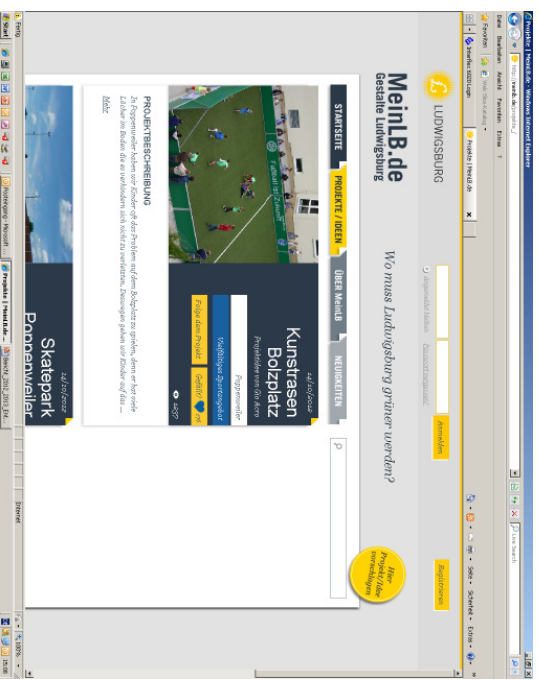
Projekte | MeinLB.de - Windows Internet Explorer

http://meinlb.de/projekte/

Live Search

Datei Bearbeiten Ansicht Favoriten Extras ?

Favoriten

Web Slice-Katalog

Projekte | MeinLB.de

Seite Sicherheit Extras

LUDWIGSBURG

MeinLB.de
Gestalte Ludwigsburg

Wo muss Ludwigsburg grüner werden?

Angemeldet bleiben

Passwort vergessen

Anmelden

Registrieren

Hier Projekt/Idee vorschlagen

STARTSEITE

PROJEKTE / IDEEN

ÜBER MeinLB

NEUIGKEITEN

Kunstrasen Bolzplatz

Projektidee von Die Kiste

24/10/2012

Poppenweiler

Vielfältiges Sportangebot

Folge dem Projekt

Gefällt mir

PROJEKTBESCHREIBUNG

In Poppenweiler haben wir Kinder oft das Problem auf dem Bolzplatz zu spielen, denn er hat viele Löcher im Boden die es verhindern sich nicht zu verletzen. Deswegen geben wir Kinder auf das ...

Mehr

Skatepark Poppenweiler

24/10/2012

Fertig

Internet

100%

Start

Projekte | MeinLB.de

15:08